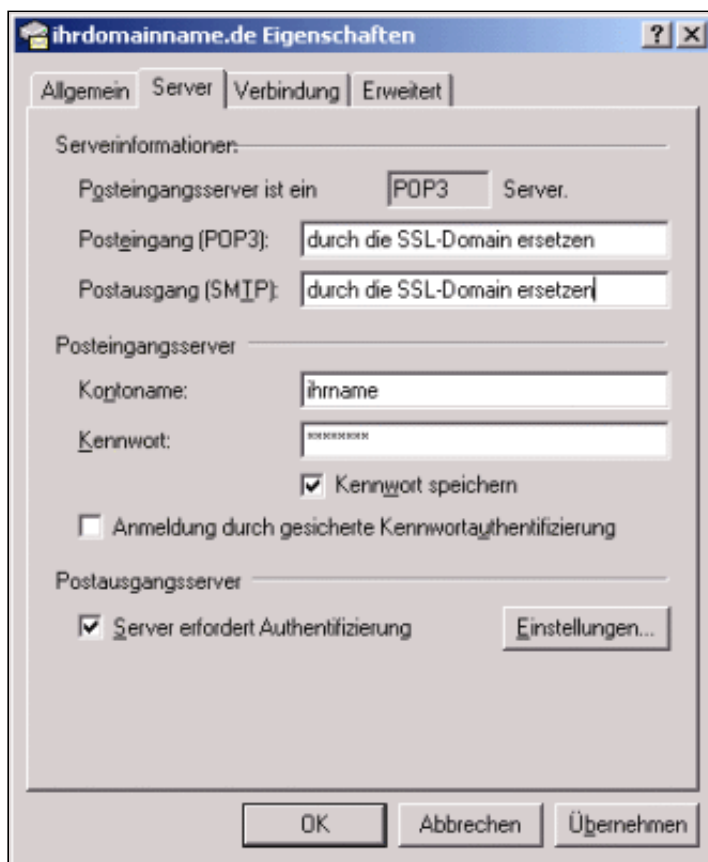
ihrdomainname.de Eigenschaften ? ×

Allgemein | Server | Verbindung | Erweitert

Serverinformationen

Posteingangsserver ist ein POP3 Server.

Posteingang (POP3): durch die SSL-Domain ersetzen

Postausgang (SMTP): durch die SSL-Domain ersetzen

Posteingangsserver

Kontoname: ihrname

Kennwort: ********

Kennwort speichern

Anmeldung durch gesicherte Kennwortauthentifizierung

Postausgangsserver

Server erfordert Authentifizierung

Einstellungen...

OK Abbrechen Übernehmen